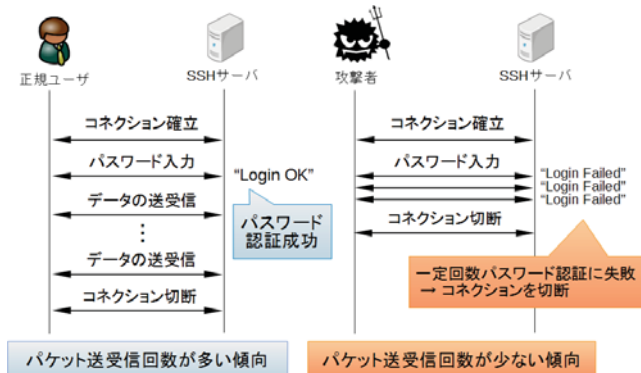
正規ユーザ

SSHサーバ

コネクション確立

パスワード入力

"Login OK"

データの送受信

パスワード認証成功

⋮

データの送受信

コネクション切断

パケット送受信回数が多い傾向

攻撃者

SSHサーバ

コネクション確立

パスワード入力

"Login Failed"
"Login Failed"
"Login Failed"

コネクション切断

一定回数パスワード認証に失敗
→ コネクションを切断

パケット送受信回数が少ない傾向